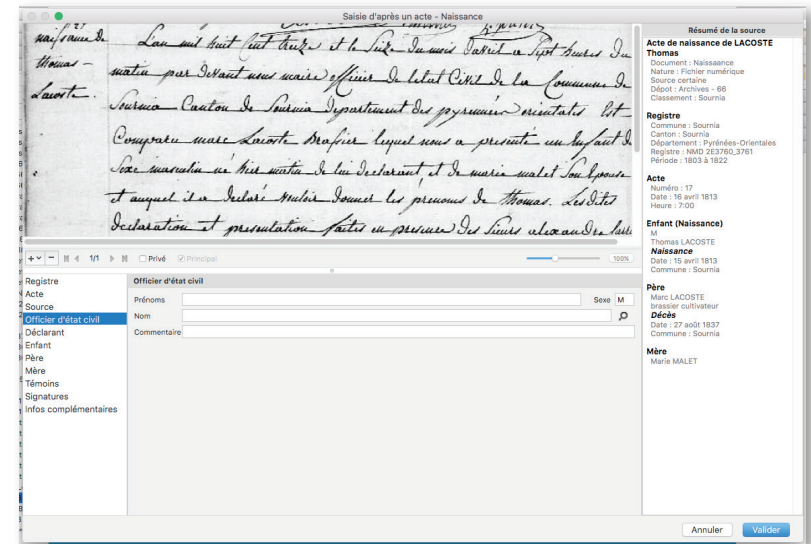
Saisie d'après un acte - Naissance

N° 17
naissance de Thomas Lacoste

L'an mil huit Cent treize et le Seize du mois d'avril a Sept heures du matin par devant nous maire officier de l'etat Civil de la Commune de Sournia Canton de Sournia departement des pyrenées orientales Est Comparu marc Lacoste brasier lequel nous a presenté un enfant de Sexe masculin né hier matin de lui declarant et de marie malet Son Epouse et auquel il a declaré vouloir donner les prenoms de thomas. Les dites declaration et presentation faites en presence des Sieurs alexandre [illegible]

1/1 Privé Principal 100%

Registre
Acte
Source
Officier d'état civil
Déclarant
Enfant
Père
Mère
Témoins
Signatures
Infos complémentaires

Officier d'état civil
Prénoms
Sexe M
Nom
Commentaire

Résumé de la source
Acte de naissance de LACOSTE Thomas
Document : Naissance
Nature : Fichier numérique
Source certaine
Dépot : Archives - 66
Classement : Sournia

Registre
Commune : Sournia
Canton : Sournia
Département : Pyrénées-Orientales
Registre : NMD 2E3760_3761
Période : 1803 à 1822

Acte
Numéro : 17
Date : 16 avril 1813
Heure : 7:00

Enfant (Naissance)
M
Thomas LACOSTE
Naissance
Date : 15 avril 1813
Commune : Sournia

Père
Marc LACOSTE
brassier cultivateur
Décès
Date : 27 août 1837
Commune : Sournia

Mère
Marie MALET

Annuler
Valider